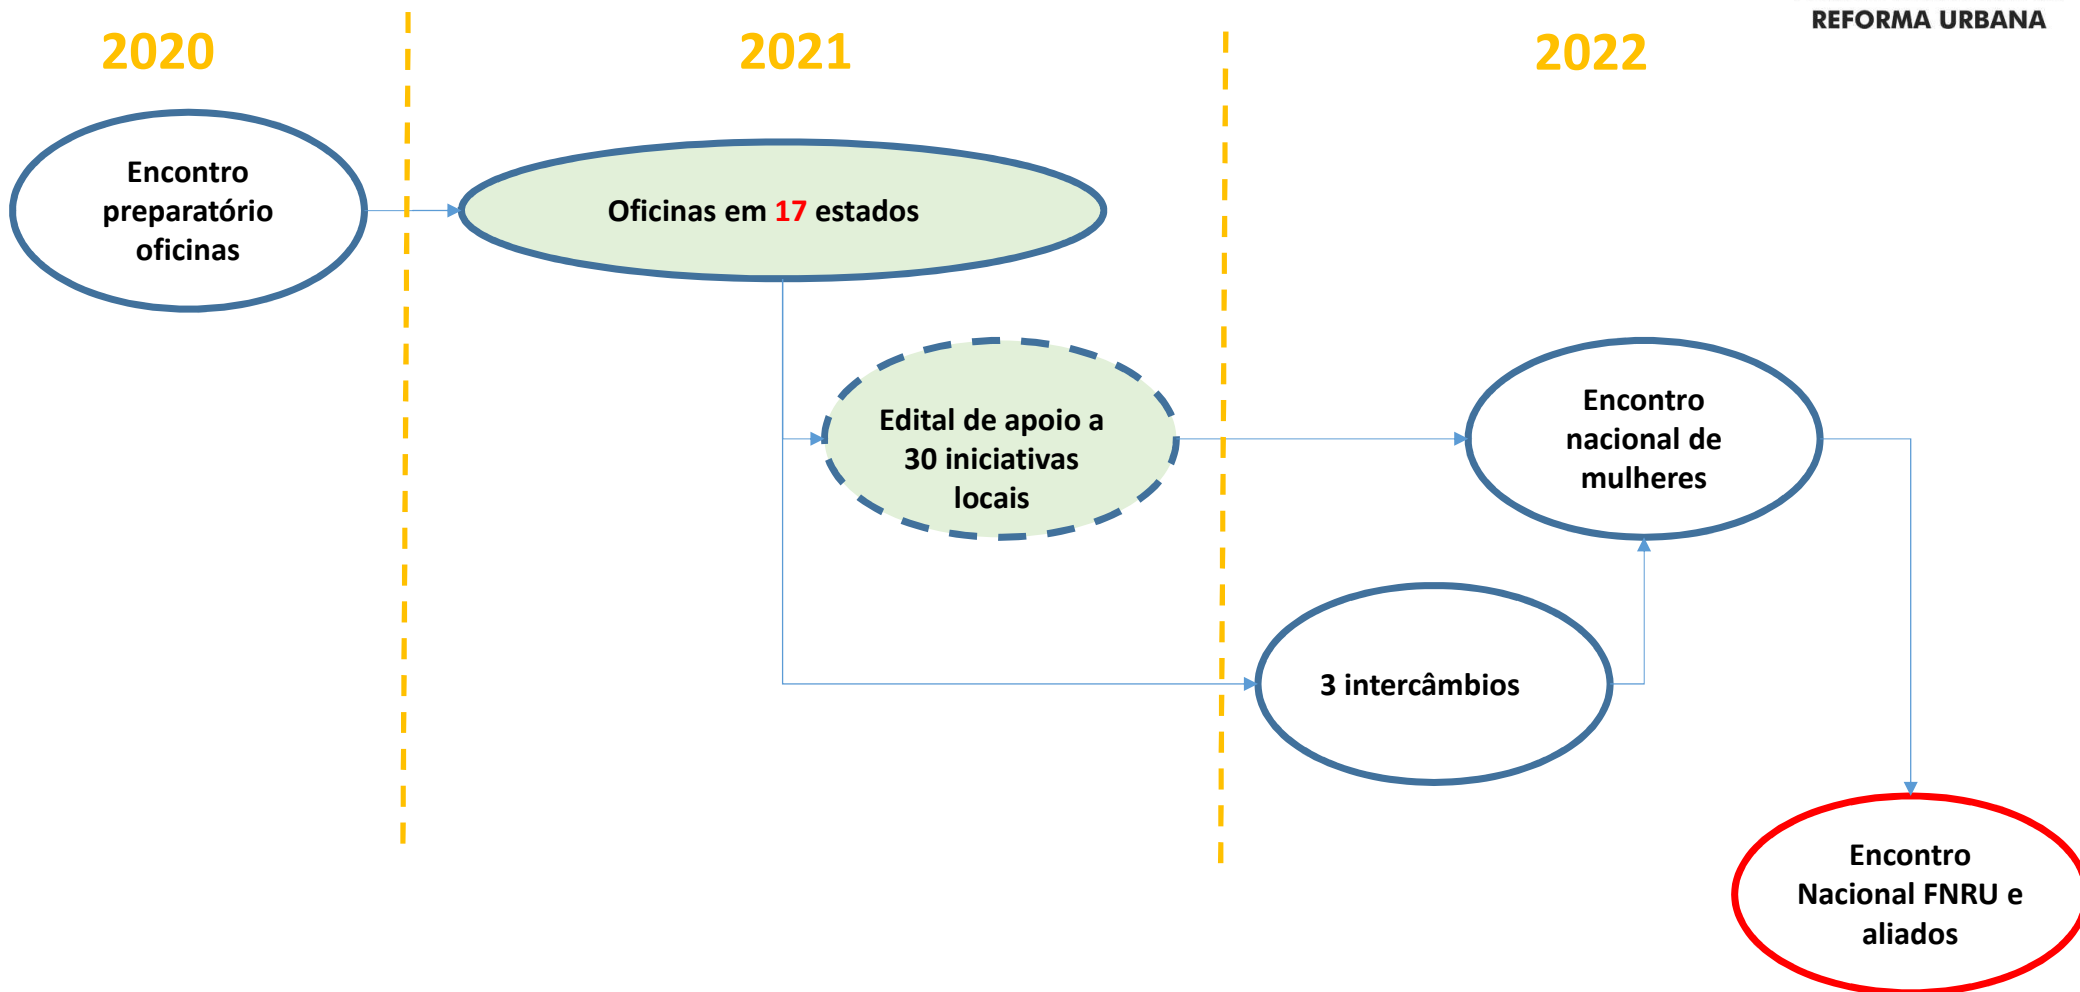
REFORMA URBANA

2020

2021

2022

Encontro preparatório oficinas

Oficinas em 17 estados

Edital de apoio a 30 iniciativas locais

Encontro nacional de mulheres

3 intercâmbios

Encontro Nacional FNRU e aliados